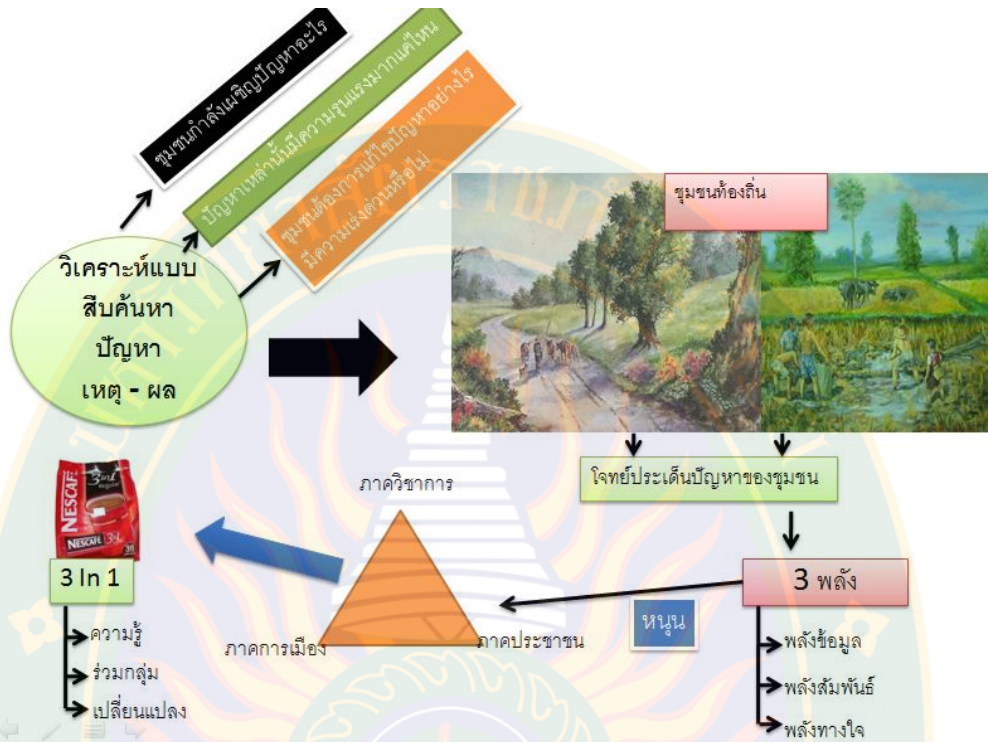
ชุมชนกำลังเผชิญปัญหาอะไร

ปัญหาเหล่านั้นมีความรุนแรงมากแค่ไหน

ชุมชนต้องการแก้ไขปัญหาอย่างไร มีความเร่งด่วนหรือไม่

วิเคราะห์แบบ สืบค้นหา ปัญหา เหตุ - ผล

ชุมชนท้องถิ่น

โจทย์ประเด็นปัญหาของชุมชน

NESCAFÉ 3in1

3 In 1

ความรู้

ร่วมกลุ่ม

เปลี่ยนแปลง

ภาควิชาการ

ภาคการเมือง

ภาคประชาชน

หนุน

3 พลัง

พลังข้อมูล

พลังสัมพันธ์

พลังทางใจ